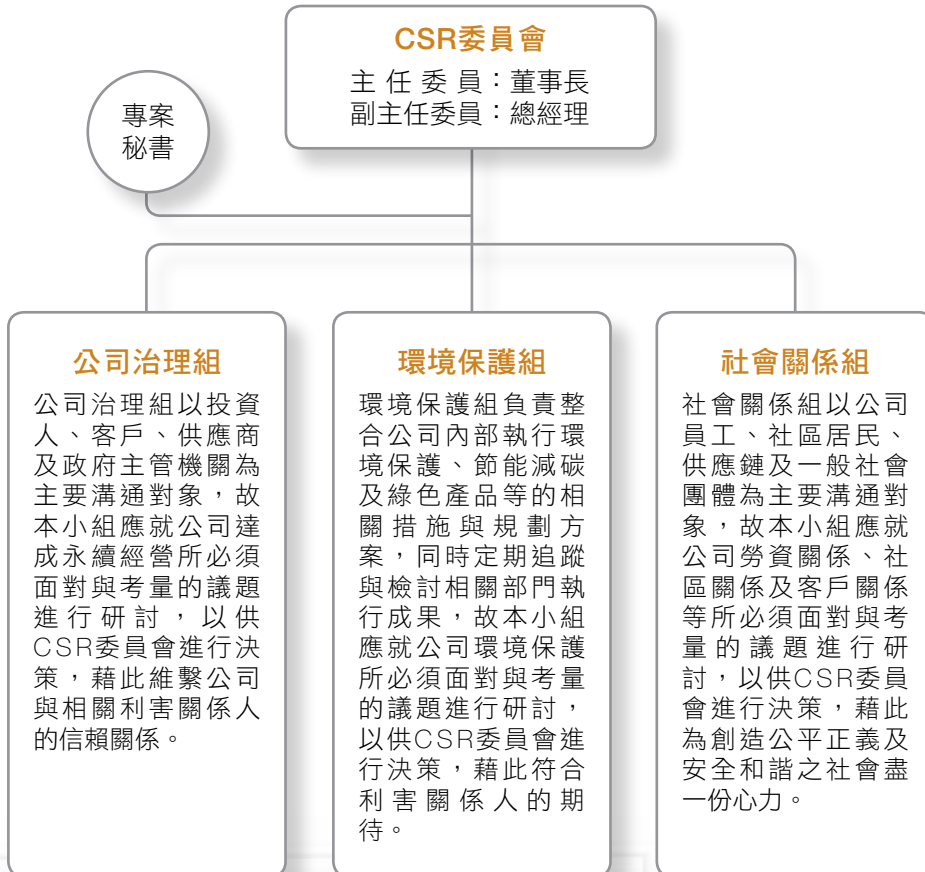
CSR委員會
主任委員：董事長
副主任委員：總經理

專案秘書

公司治理組
公司治理組以投資人、客戶、供應商及政府主管機關為主要溝通對象，故本小組應就公司達成永續經營所必須面對與考量的議題進行研討，以供CSR委員會進行決策，藉此維繫公司與相關利害關係人的信賴關係。

環境保護組
環境保護組負責整合公司內部執行環境保護、節能減碳及綠色產品等的相關措施與規劃方案，同時定期追蹤與檢討相關部門執行成果，故本小組應就公司環境保護所必須面對與考量的議題進行研討，以供CSR委員會進行決策，藉此符合利害關係人的期待。

社會關係組
社會關係組以公司員工、社區居民、供應鏈及一般社會團體為主要溝通對象，故本小組應就公司勞資關係、社區關係及客戶關係等所必須面對與考量的議題進行研討，以供CSR委員會進行決策，藉此為創造公平正義及安全和諧之社會盡一份心力。